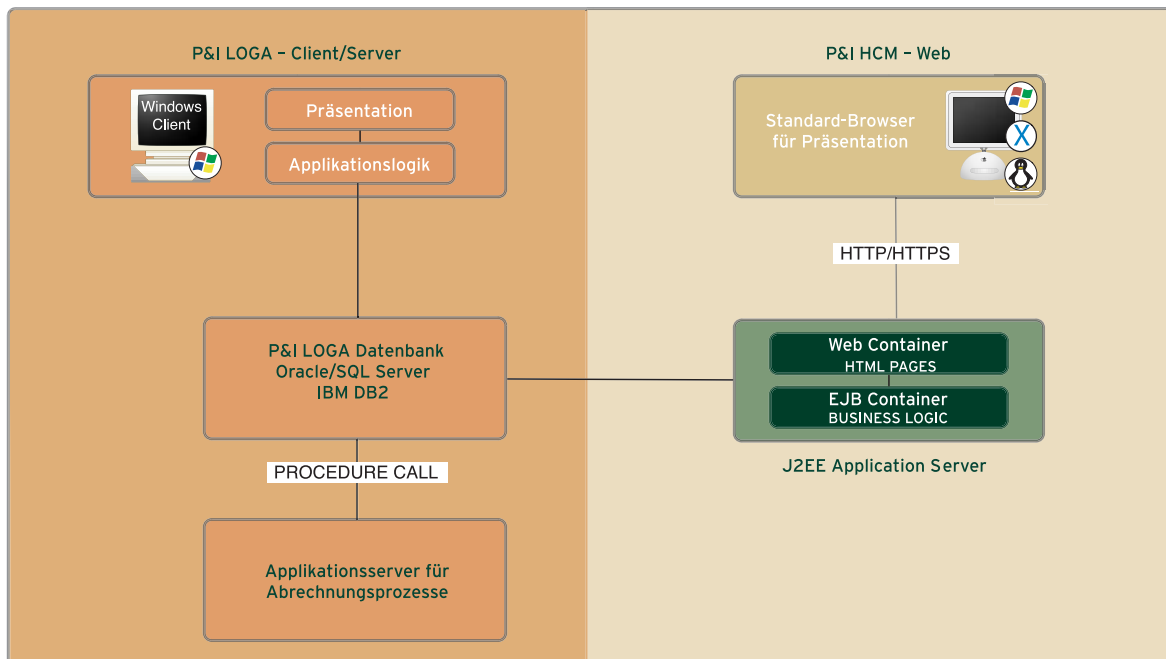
P&I LOGA – Client/Server

Windows Client

Präsentation

Applikationslogik

P&I LOGA Datenbank
Oracle/SQL Server
IBM DB2

PROCEDURE CALL

Applikationsserver für Abrechnungsprozesse

P&I HCM – Web

Standard-Browser für Präsentation

X

HTTP/HTTPS

Web Container
HTML PAGES

EJB Container
BUSINESS LOGIC

J2EE Application Server